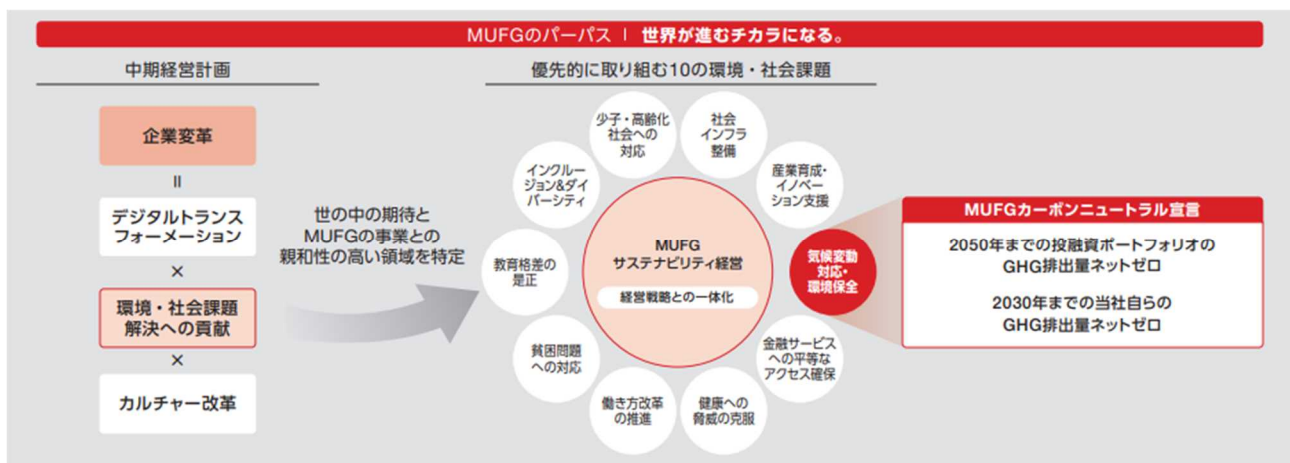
MUFGのパーパス | 世界が進むチカラになる。

中期経営計画

企業変革

II

デジタルトランスフォーメーション

×

環境・社会課題解決への貢献

×

カルチャー改革

世の中の期待と MUFGの事業との 親和性の高い領域を特定

優先的に取り組む10の環境・社会課題

少子・高齢化社会への対応

社会インフラ整備

産業育成・イノベーション支援

インクルージョン&ダイバーシティ

教育格差の是正

MUFG サステナビリティ経営

経営戦略との一体化

気候変動対応・環境保全

貧困問題への対応

金融サービスへの平等なアクセス確保

働き方改革の推進

健康への脅威の克服

MUFGカーボンニュートラル宣言

2050年までの投融資ポートフォリオの GHG排出量ネットゼロ

2030年までの当社自らの GHG排出量ネットゼロ